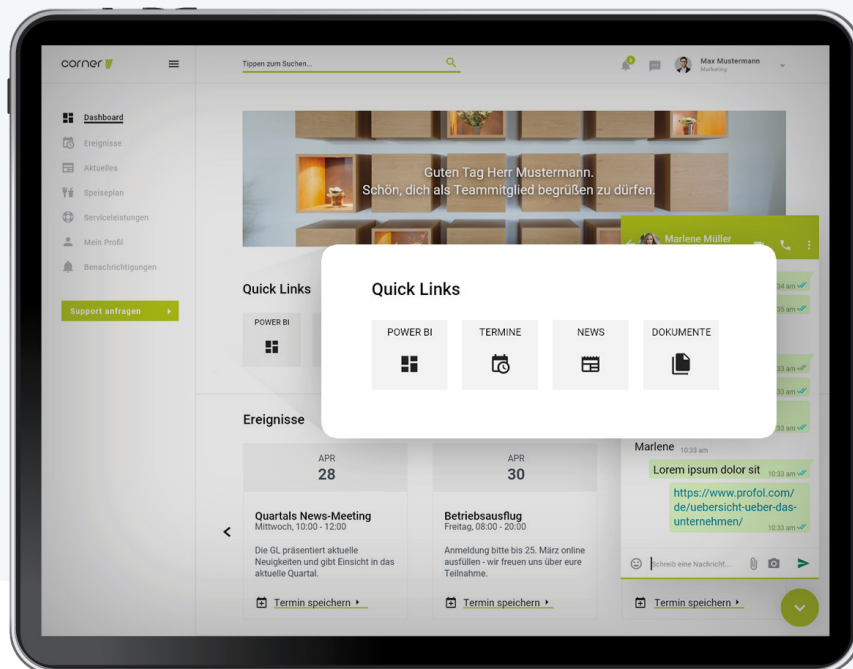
corner

Tippen zum Suchen...

Max Mustermann
Marketing

Dashboard
Ereignisse
Aktuelles
Speiseplan
Serviceleistungen
Mein Profil
Benachrichtigungen

Support anfragen

Guten Tag Herr Mustermann.
Schön, dich als Teammitglied begrüßen zu dürfen.

Quick Links

POWER BI

Quick Links

POWER BI
TERMINE
NEWS
DOKUMENTE

Marlene Müller

Ereignisse

APR
28

Quartals News-Meeting
Mittwoch, 10:00 - 12:00

Die GL präsentiert aktuelle Neuigkeiten und gibt Einsicht in das aktuelle Quartal.

Termin speichern

APR
30

Betriebsausflug
Freitag, 08:00 - 20:00

Anmeldung bitte bis 25. März online ausfüllen - wir freuen uns über eure Teilnahme.

Termin speichern

Marlene 10:33 am
Lorem ipsum dolor sit 10:33 am
https://www.profol.com/de/uebersicht-ueber-das-unternehmen/ 10:33 am

Schreib eine Nachricht...

Termin speichern